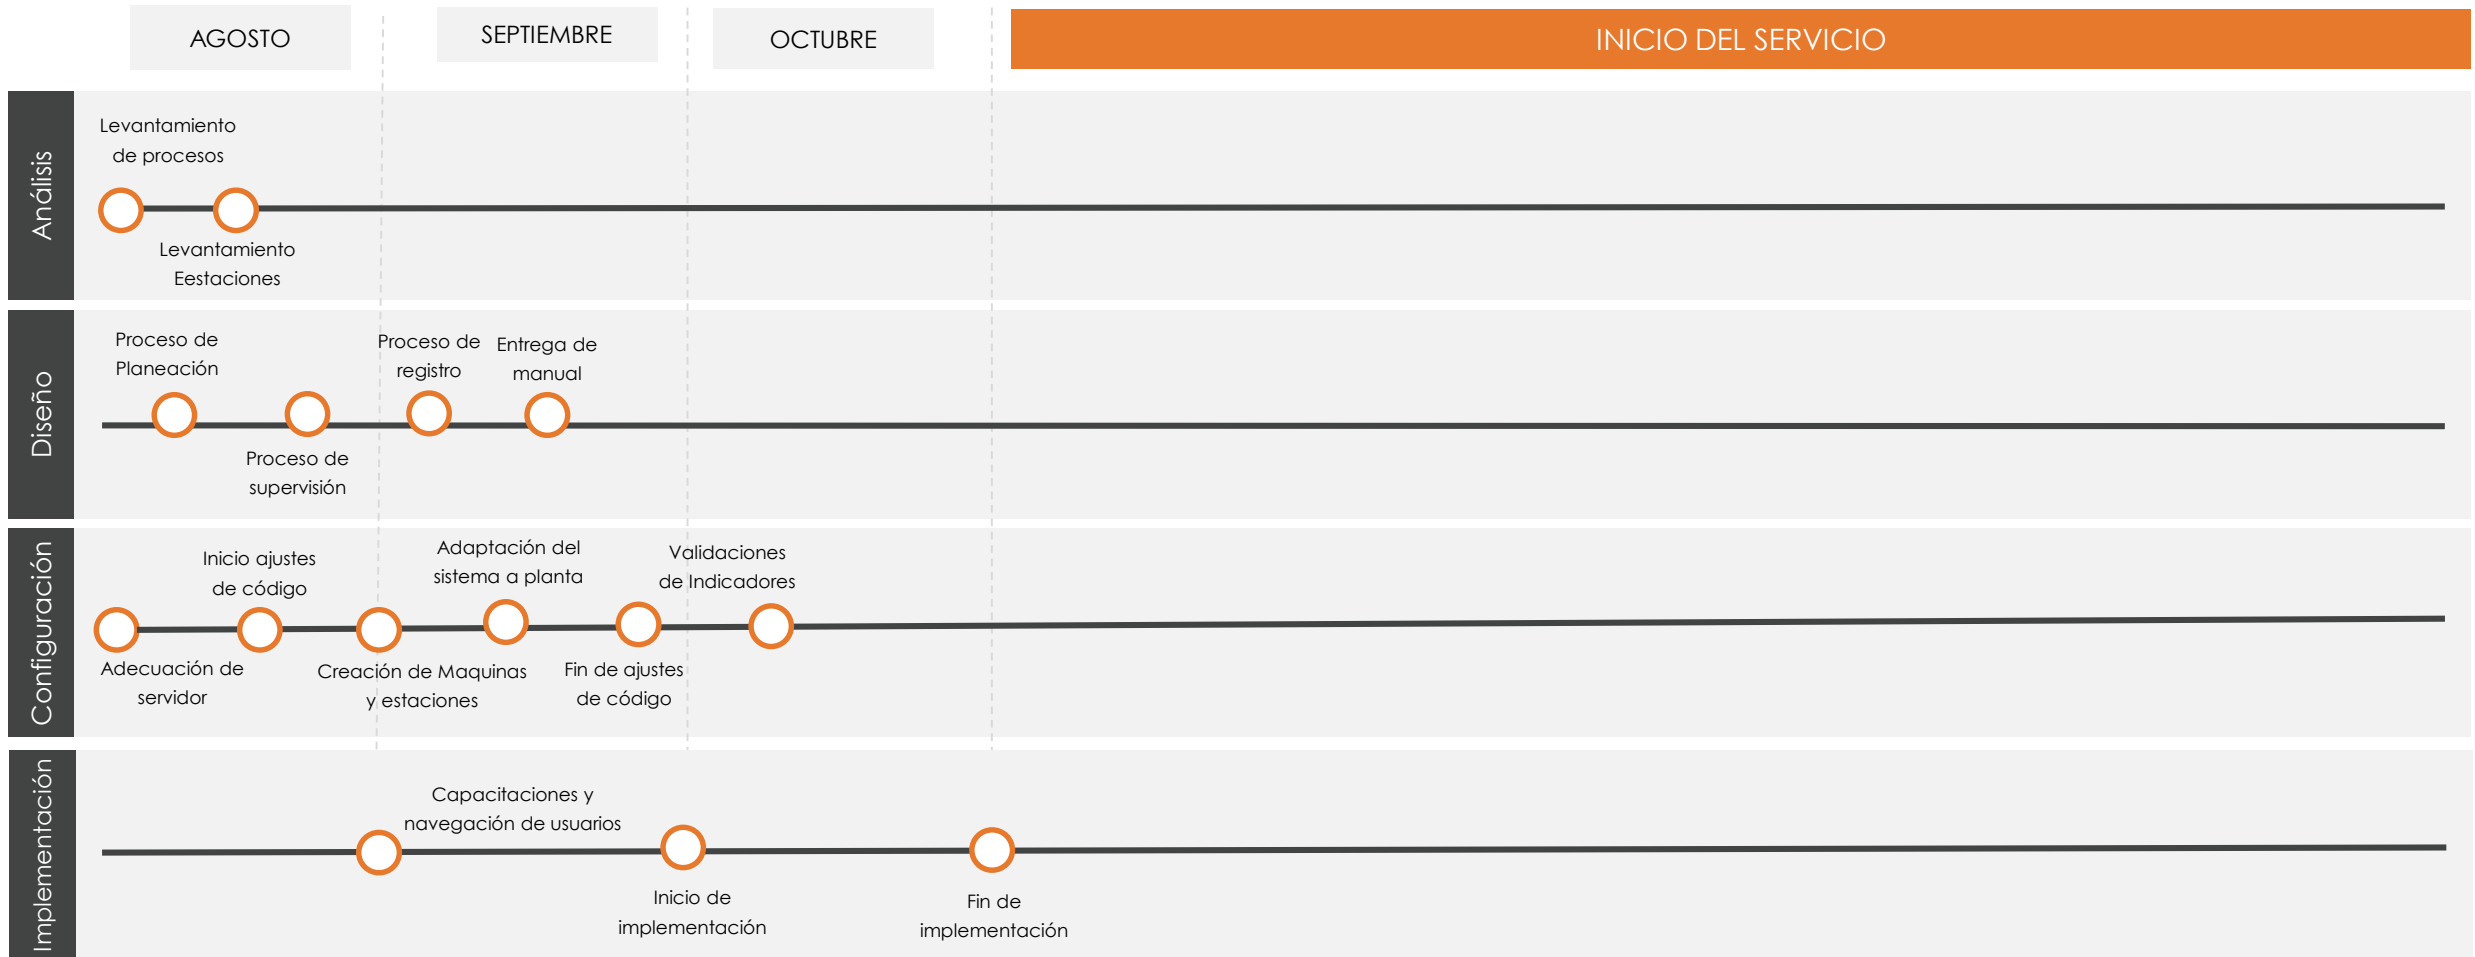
AGOSTO

SEPTIEMBRE

OCTUBRE

INICIO DEL SERVICIO

Análisis

Levantamiento de procesos

Levantamiento Eestaciones

Diseño

Proceso de Planeación

Proceso de registro

Entrega de manual

Proceso de supervisión

Configuración

Inicio ajustes de código

Adaptación del sistema a planta

Validaciones de Indicadores

Adecuación de servidor

Creación de Maquinas y estaciones

Fin de ajustes de código

Implementación

Capacitaciones y navegación de usuarios

Inicio de implementación

Fin de implementación